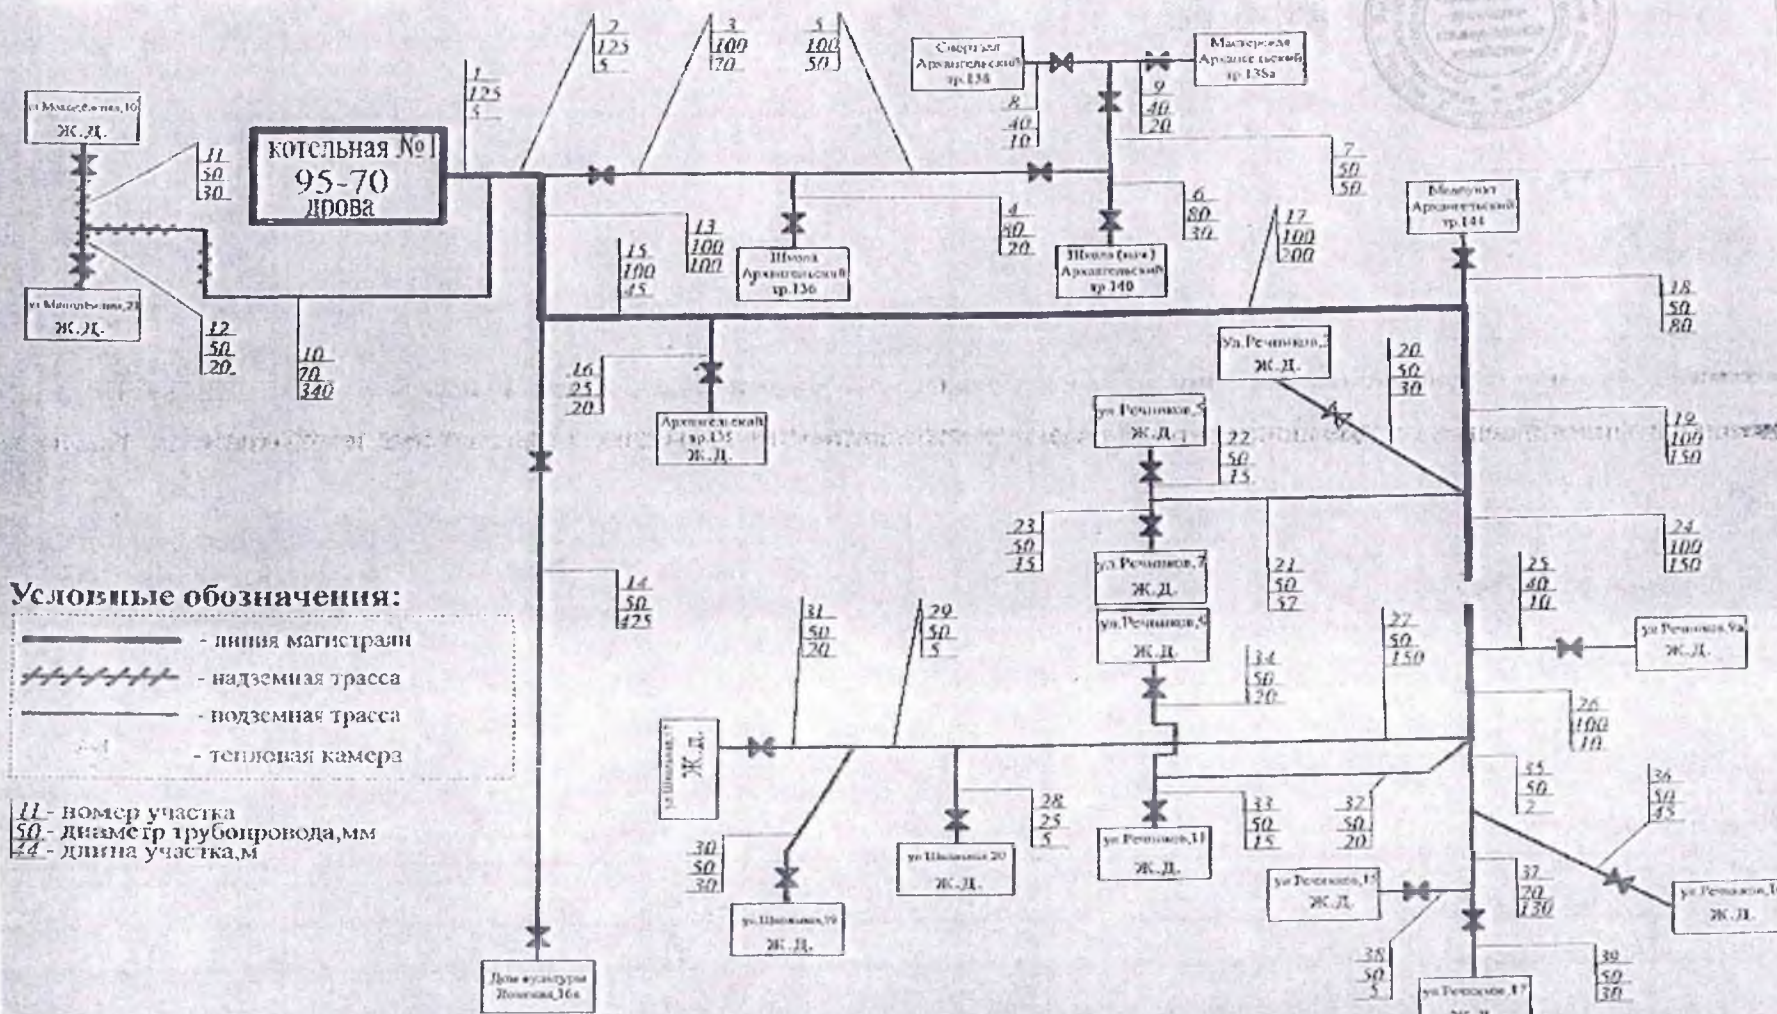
котельная №1
95-70
дрова

ул Молодежная,10
Ж.Д.

ул Молодежная,21
Ж.Д.

11
50
30

12
50
20

10
70
340

1
125
5

2
125
5

3
100
70

5
100
50

Спортзал Архангельский пр.136

Мастерская Архангельский пр.136а

8
40
10

9
40
20

7
50
50

13
100
100

Школа Архангельский пр.136

4
80
20

Школа (нач.) Архангельский пр.140

6
80
30

17
100
200

Медпункт Архангельский пр.144

18
50
80

15
100
45

16
25
20

Архангельский пр.135
Ж.Д.

ул.Речников,2
Ж.Д.

20
50
30

ул.Речников,5
Ж.Д.

22
50
15

19
100
150

23
50
15

ул.Речников,7
Ж.Д.

21
50
57

24
100
150

ул.Речников,9
Ж.Д.

25
40
10

ул.Речников,9а
Ж.Д.

27
50
150

26
100
10

14
50
425

31
50
20

29
50
5

34
50
20

ул.Школьная,17
Ж.Д.

28
25
5

ул.Школьная,20
Ж.Д.

33
50
15

ул.Речников,11
Ж.Д.

32
50
20

35
50
2

36
50
45

ул.Речников,13
Ж.Д.

30
50
30

ул.Школьная,19
Ж.Д.

ул.Речников,15
Ж.Д.

37
70
130

38
50
5

ул.Речников,17
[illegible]

39
50
30

Дом культуры Ленина,16а

Условные обозначения:
- линия магистрали
- надземная трасса
- подземная трасса
- тепловая камера

11 - номер участка
50 - диаметр трубопровода,мм
44 - длина участка,м